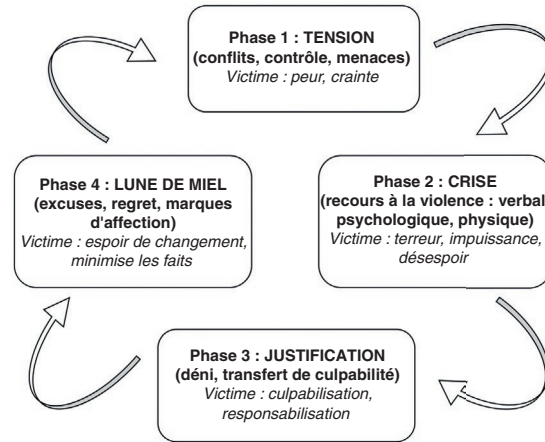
Phase 1 : TENSION
(conflits, contrôle, menaces)
Victime : peur, crainte

Phase 2 : CRISE
(recours à la violence : verbal psychologique, physique)
Victime : terreur, impuissance, désespoir

Phase 3 : JUSTIFICATION
(déni, transfert de culpabilité)
Victime : culpabilisation, responsabilisation

Phase 4 : LUNE DE MIEL
(excuses, regret, marques d'affection)
Victime : espoir de changement, minimise les faits